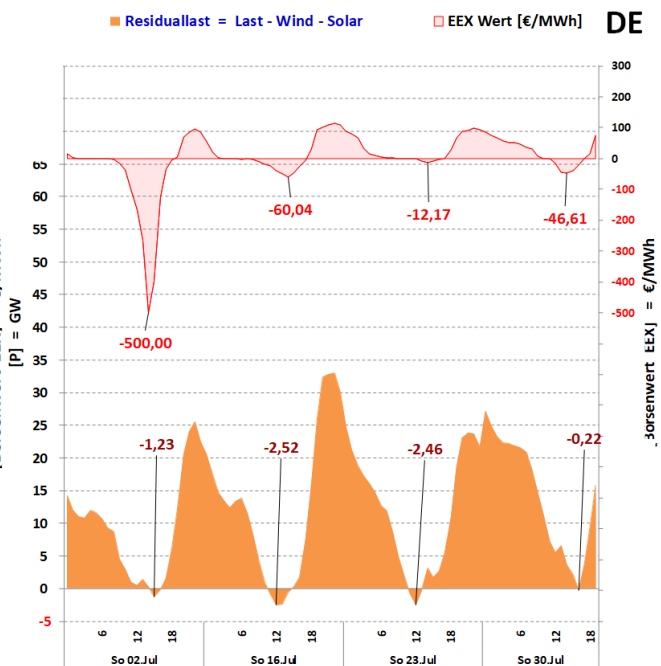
Residuallast = Last - Wind - Solar

EEX Wert [€/MWh]

DE

65
60
55
50
45
40
35
30
25
20
15
10
5
0
-5

[P] = GW

300
200
100
0
-100
-200
-300
-400
-500

Börsenwert EEX] = €/MWh

-500,00

-60,04

-12,17

-46,61

-1,23

-2,52

-2,46

-0,22

6
12
18
6
12
18
6
12
18
6
12
18

So 02.Jul
So 16.Jul
So 23.Jul
So 30.Jul